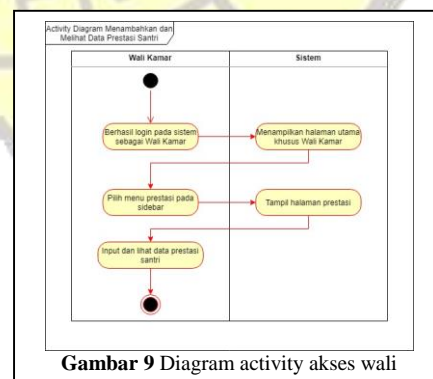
Activity Diagram Menambahkan dan Melihat Data Prestasi Santri

Wali Kamar

Sistem

Berhasil login pada sistem sebagai Wali Kamar

Menampilkan halaman utama khusus Wali Kamar

Pilih menu prestasi pada sidebar

Tampil halaman prestasi

Input dan lihat data prestasi santri

**Gambar 9** Diagram activity akses wali